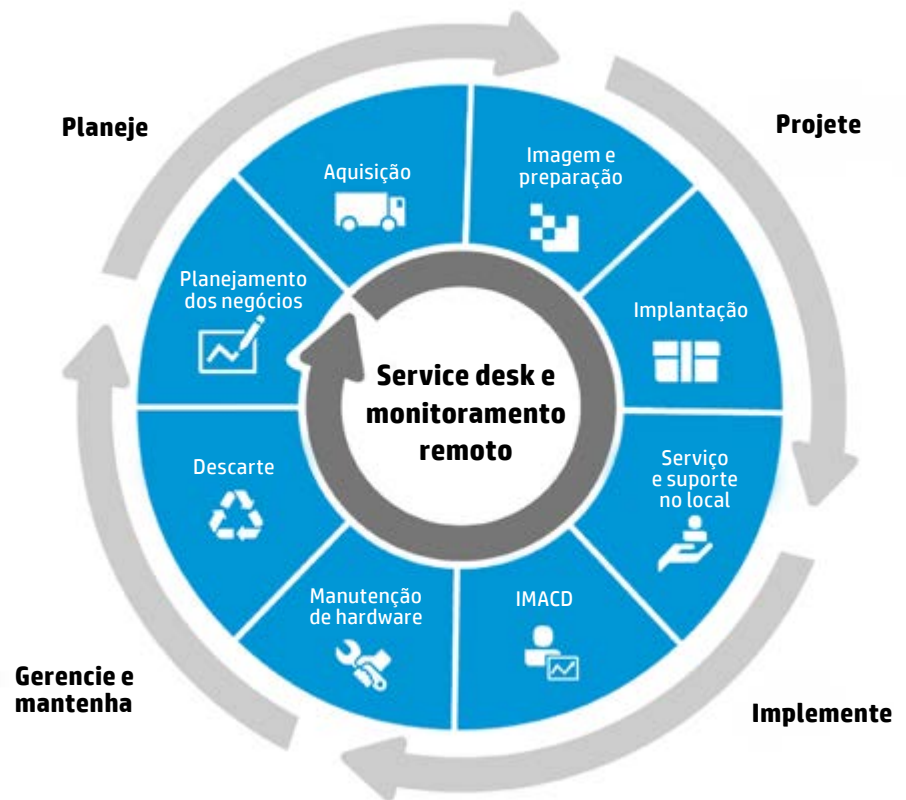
Planeje

Projete

Aquisição

Imagem e preparação

Planejamento dos negócios

Implantação

Service desk e monitoramento remoto

Descarte

Serviço e suporte no local

Manutenção de hardware

IMACD

Gerencie e mantenha

Implemente